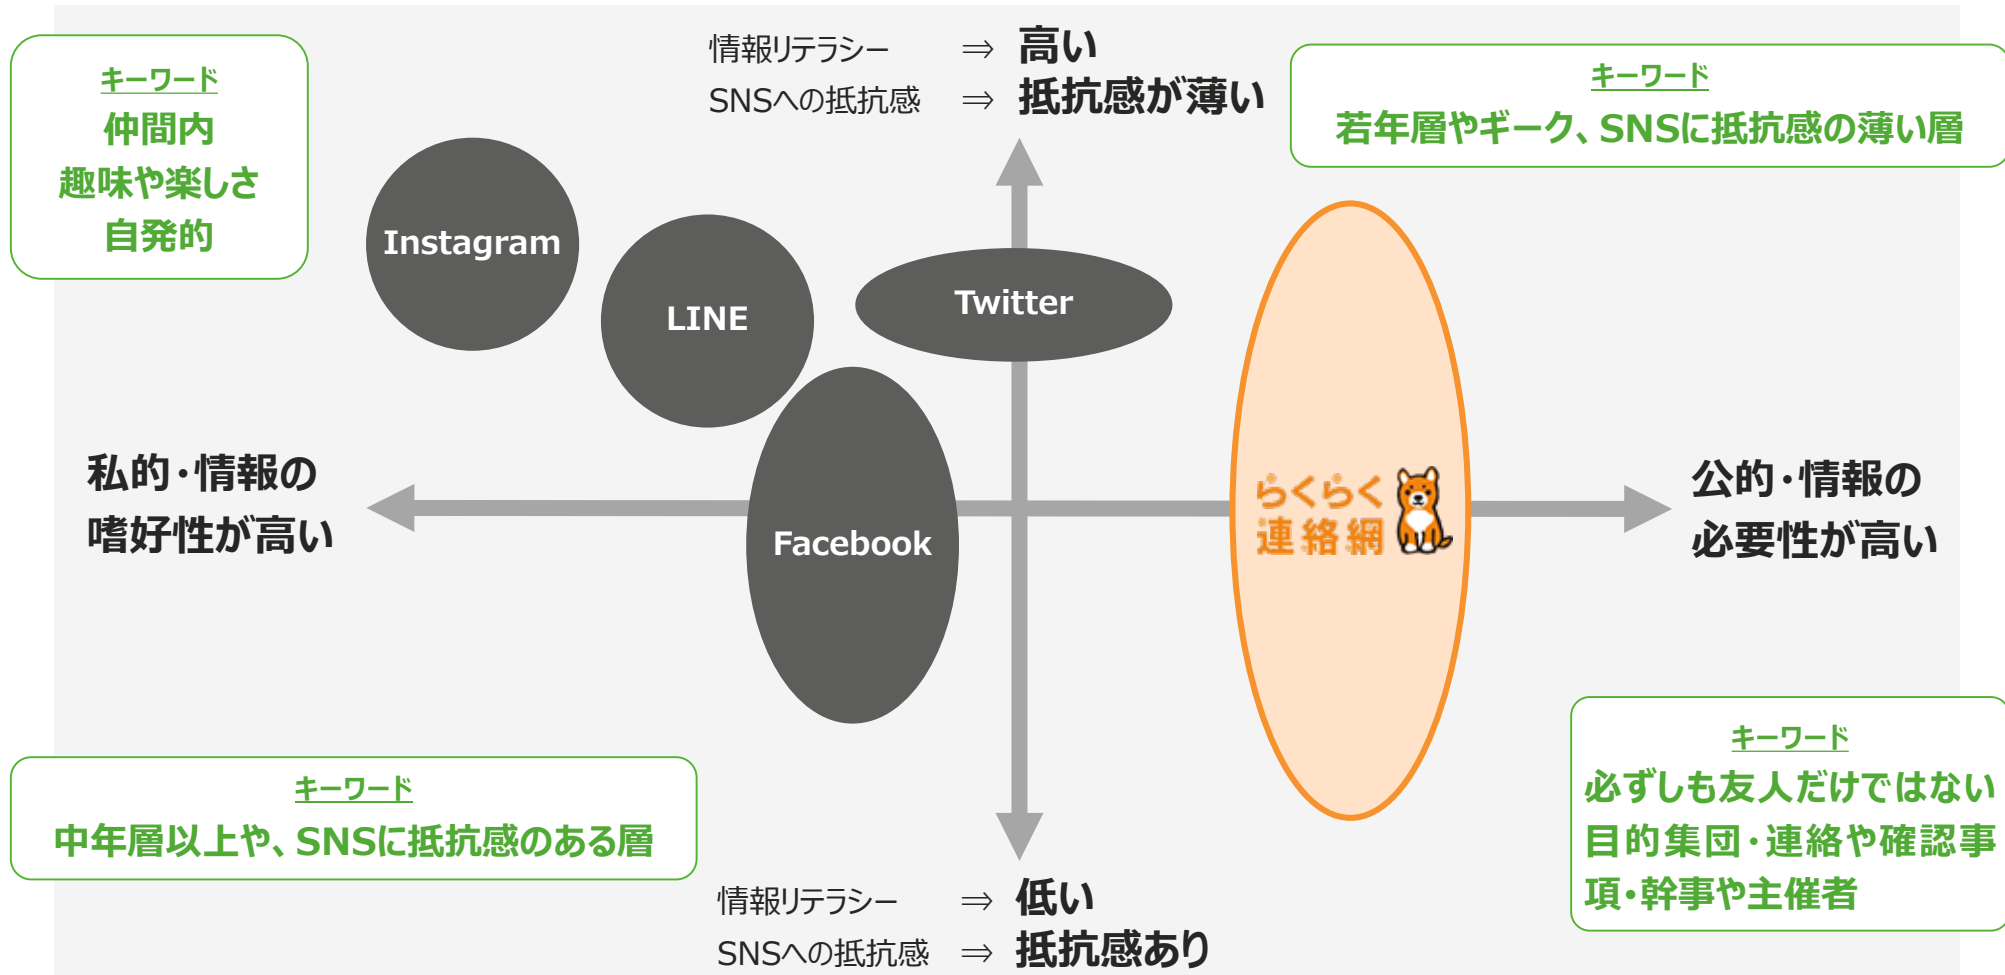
キーワード
仲間内
趣味や楽しさ
自発的

情報リテラシー ⇒ 高い
SNSへの抵抗感 ⇒ 抵抗感が薄い

キーワード
若年層やギーク、SNSに抵抗感の薄い層

Instagram

LINE

Twitter

Facebook

らくらく連絡網

私的・情報の
嗜好性が高い

公的・情報の
必要性が高い

キーワード
必ずしも友人だけではない
目的集団・連絡や確認事項・幹事や主催者

キーワード
中年層以上や、SNSに抵抗感のある層

情報リテラシー ⇒ 低い
SNSへの抵抗感 ⇒ 抵抗感あり